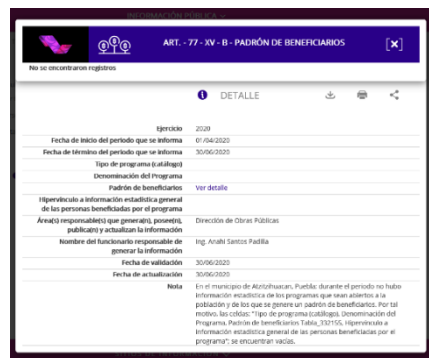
INFORMACIÓN PÚBLICA

ART. - 77 - XV - B - PADRÓN DE BENEFICIARIOS

[x]

No se encontraron registros

DETALLE

| | |
|---|---|
| Ejercicio | 2020 |
| Fecha de inicio del periodo que se informa | 01/04/2020 |
| Fecha de término del periodo que se informa | 30/06/2020 |
| Tipo de programa (catálogo) | |
| Denominación del Programa | |
| Padrón de beneficiarios | Ver detalle |
| Hipervínculo a información estadística general de las personas beneficiadas por el programa | |
| Área(s) responsable(s) que genera(n), posee(n), publica(n) y actualizan la información | Dirección de Obras Públicas |
| Nombre del funcionario responsable de generar la información | Ing. Anahí Santos Padilla |
| Fecha de validación | 30/06/2020 |
| Fecha de actualización | 30/06/2020 |
| Nota | En el municipio de Atzitzihuacan, Puebla; durante el periodo no hubo información estadística de los programas que sean abiertos a la población y de los que se genere un padrón de beneficiarios. Por tal motivo, las celdas: "Tipo de programa (catálogo), Denominación del Programa, Padrón de beneficiarios Tabla_332155, Hipervínculo a información estadística general de las personas beneficiadas por el programa", se encuentran vacías. |